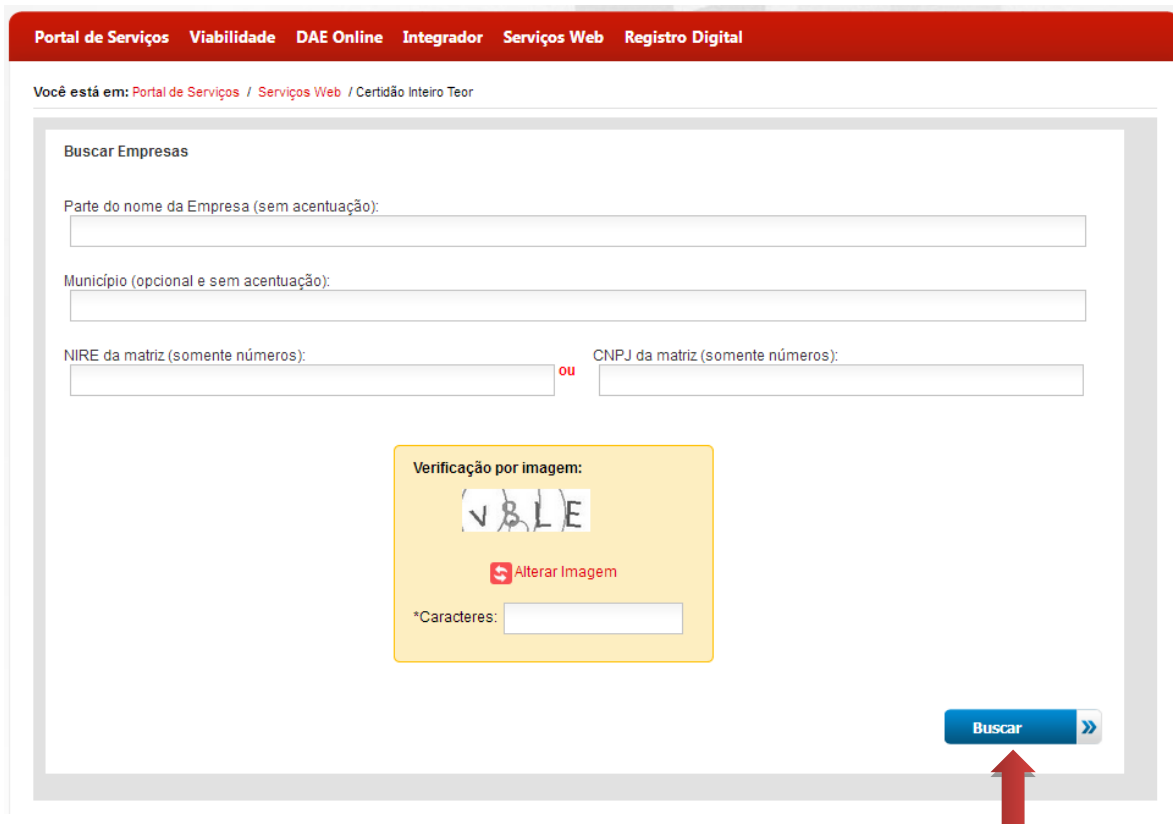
Portal de Serviços Viabilidade DAE Online Integrador Serviços Web Registro Digital

Você está em: Portal de Serviços / Serviços Web / Certidão Inteiro Teor

Buscar Empresas

Parte do nome da Empresa (sem acentuação):

Município (opcional e sem acentuação):

NIRE da matriz (somente números): ou CNPJ da matriz (somente números):

Verificação por imagem:

V8LE

Alterar Imagem

*Caracteres:

Buscar